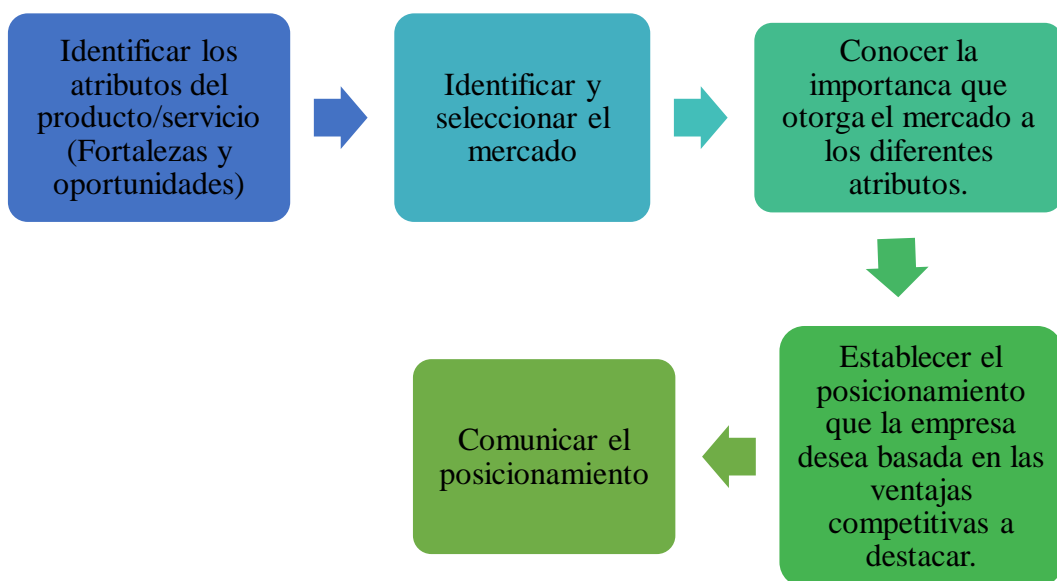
Identificar los atributos del producto/servicio (Fortalezas y oportunidades)

Identificar y seleccionar el mercado

Conocer la importanca que otorga el mercado a los diferentes atributos.

Establecer el posicionamiento que la empresa desea basada en las ventajas competitivas a destacar.

Comunicar el posicionamiento